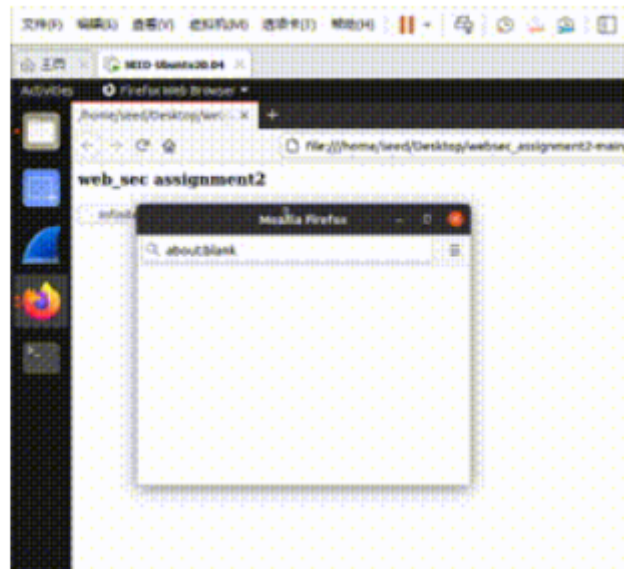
文件(F) 编辑(E) 查看(V) 虚拟机(M) 选项卡(T) 帮助(H)

主页 SEED-Ubuntu20.04

Activities Firefox Web Browser

/home/seed/Desktop/we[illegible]

file:///home/seed/Desktop/websec_assignment2-main

web_sec assignment2

Mozilla Firefox

about:blank